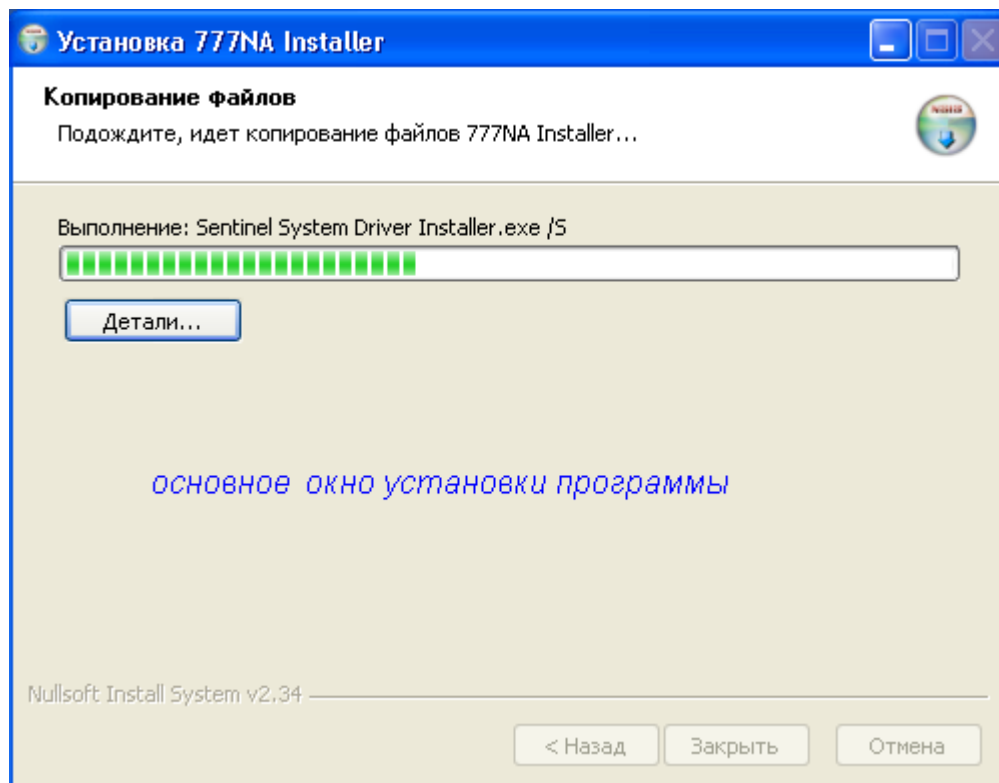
Установка 777NA Installer

Копирование файлов

Подождите, идет копирование файлов 777NA Installer...

Выполнение: Sentinel System Driver Installer.exe /S

Детали...

основное окно установки программы

Nullsoft Install System v2.34

< Назад

Закрыть

Отмена